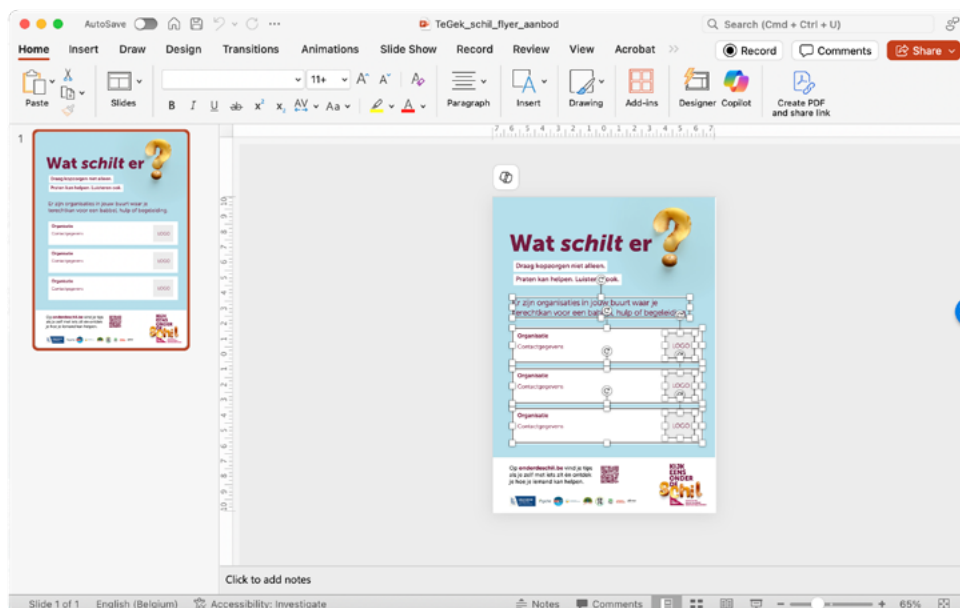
AutoSave TeGek_schil_flyer_aanbod Search (Cmd + Ctrl + U)

Home Insert Draw Design Transitions Animations Slide Show Record Review View Acrobat Record Comments Share

Paste Slides 11+ Paragraph Insert Drawing Add-ins Designer Copilot Create PDF and share link

1

Wat schilt er

Draag kopzorgen niet alleen.

Praten kan helpen. Luister ook.

Er zijn organisaties in jouw buurt waar je terechtkan voor een babbel, hulp of begeleiding.

Organisatie
Contactgegevens
LOGO

Organisatie
Contactgegevens
LOGO

Organisatie
Contactgegevens
LOGO

Op onderdeschil.be vind je tips als je zelf met iets zit of als je ziet dat iemand het moeilijk heeft. Je leest je hoe je iemand kan helpen.

KIJK EENS ONDER DE SCHIL

Click to add notes

Slide 1 of 1 English (Belgium) Accessibility: Investigate Notes Comments 65%